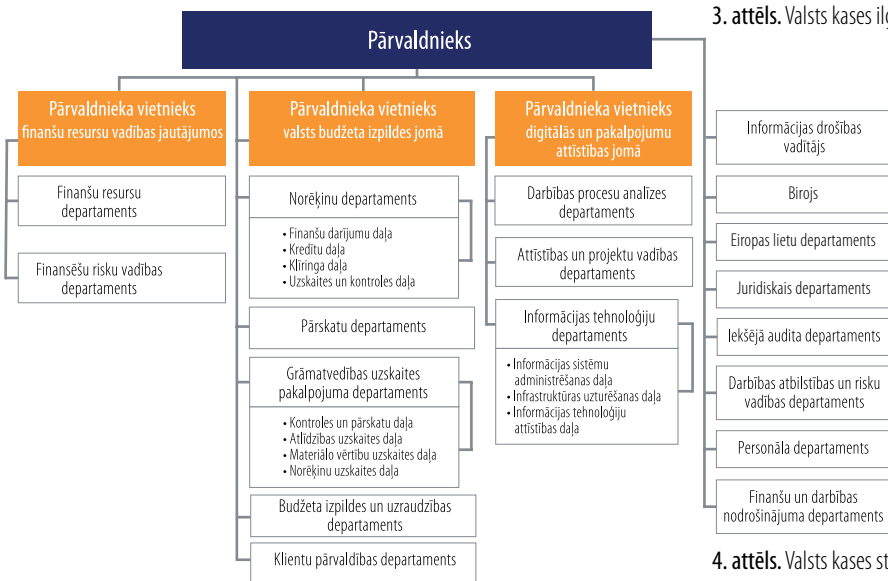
3. attēls. Valsts kases ig

Pārvaldnieks

Pārvaldnieka vietnieks finanšu resursu vadības jautājumos

Finanšu resursu departaments

Finansēšu risku vadības departaments

Pārvaldnieka vietnieks valsts budžeta izpildes jomā

Norēķinu departaments
• Finanšu darījumu daļa
• Kredītu daļa
• Klīringa daļa
• Uzskaites un kontroles daļa

Pārskatu departaments

Grāmatvedības uzskaites pakalpojuma departaments
• Kontroles un pārskatu daļa
• Atlīdzības uzskaites daļa
• Materiālo vērtību uzskaites daļa
• Norēķinu uzskaites daļa

Budžeta izpildes un uzraudzības departaments

Klientu pārvaldības departaments

Pārvaldnieka vietnieks digitālās un pakalpojumu attīstības jomā

Darbības procesu analīzes departaments

Attīstības un projektu vadības departaments

Informācijas tehnoloģiju departaments
• Informācijas sistēmu administrēšanas daļa
• Infrastruktūras uzturēšanas daļa
• Informācijas tehnoloģiju attīstības daļa

Informācijas drošības vadītājs

Birojs

Eiropas lietu departaments

Juridiskais departaments

Iekšējā audita departaments

Darbības atbilstības un risku vadības departaments

Personāla departaments

Finanšu un darbības nodrošinājuma departaments

4. attēls. Valsts kases st